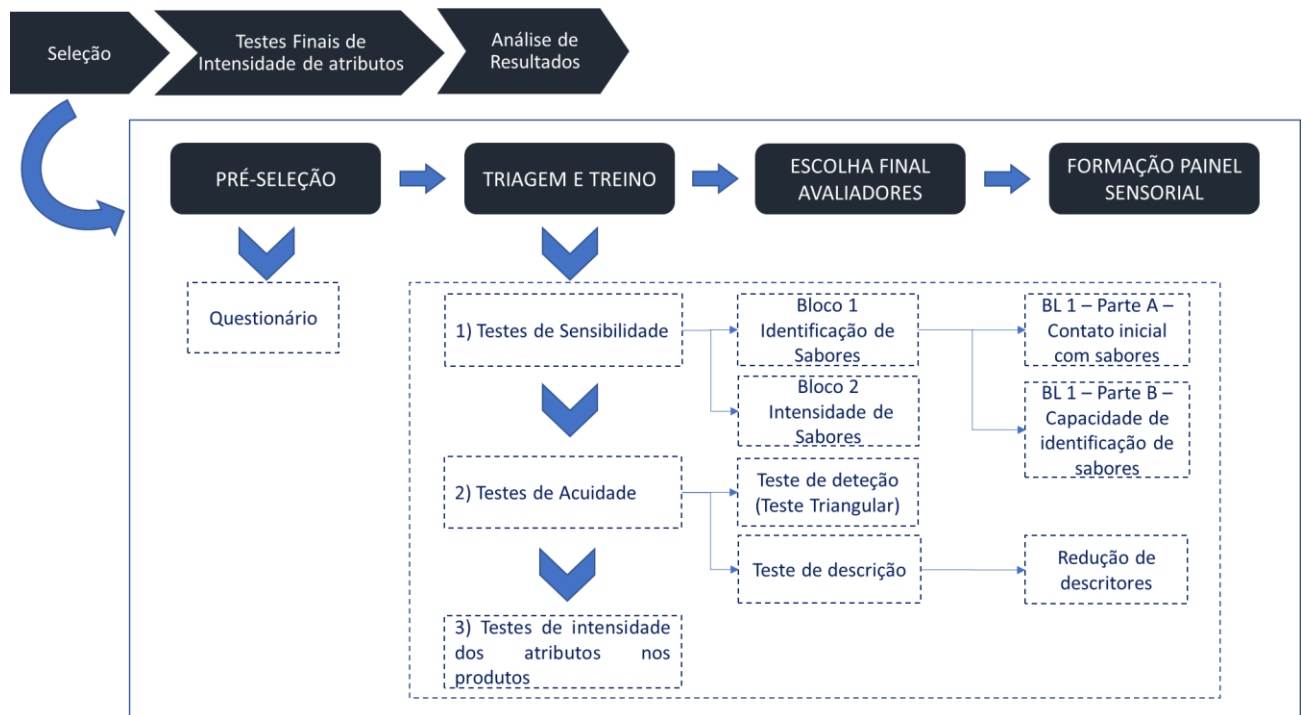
Seleção

Testes Finais de Intensidade de atributos

Análise de Resultados

PRÉ-SELEÇÃO

TRIAGEM E TREINO

ESCOLHA FINAL AVALIADORES

FORMAÇÃO PAINEL SENSORIAL

Questionário

1) Testes de Sensibilidade

Bloco 1 Identificação de Sabores

BL 1 – Parte A – Contato inicial com sabores

Bloco 2 Intensidade de Sabores

BL 1 – Parte B – Capacidade de identificação de sabores

2) Testes de Acuidade

Teste de deteção (Teste Triangular)

Teste de descrição

Redução de descritores

3) Testes de intensidade dos atributos nos produtos